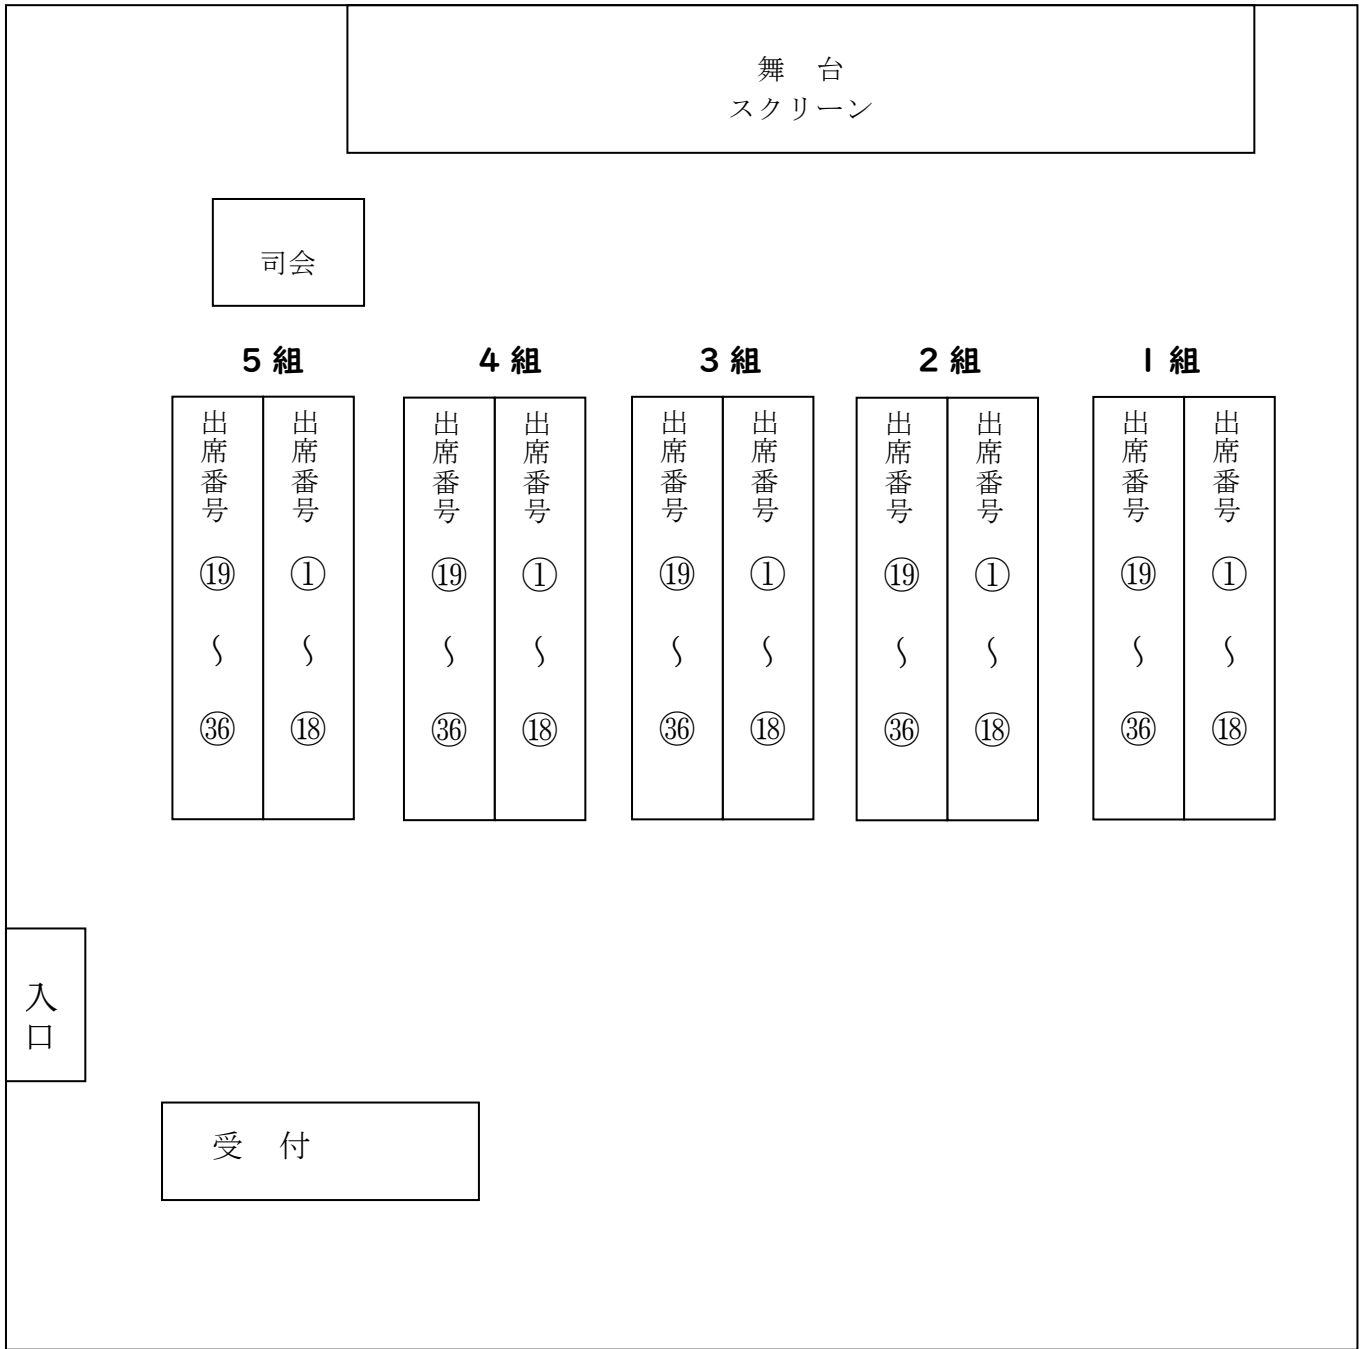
舞　台
スクリーン

司会

5 組

出席番号 ⑲ ～ ㊱

出席番号 ① ～ ⑱

4 組

出席番号 ⑲ ～ ㊱

出席番号 ① ～ ⑱

3 組

出席番号 ⑲ ～ ㊱

出席番号 ① ～ ⑱

2 組

出席番号 ⑲ ～ ㊱

出席番号 ① ～ ⑱

Ｉ 組

出席番号 ⑲ ～ ㊱

出席番号 ① ～ ⑱

入口

受　付